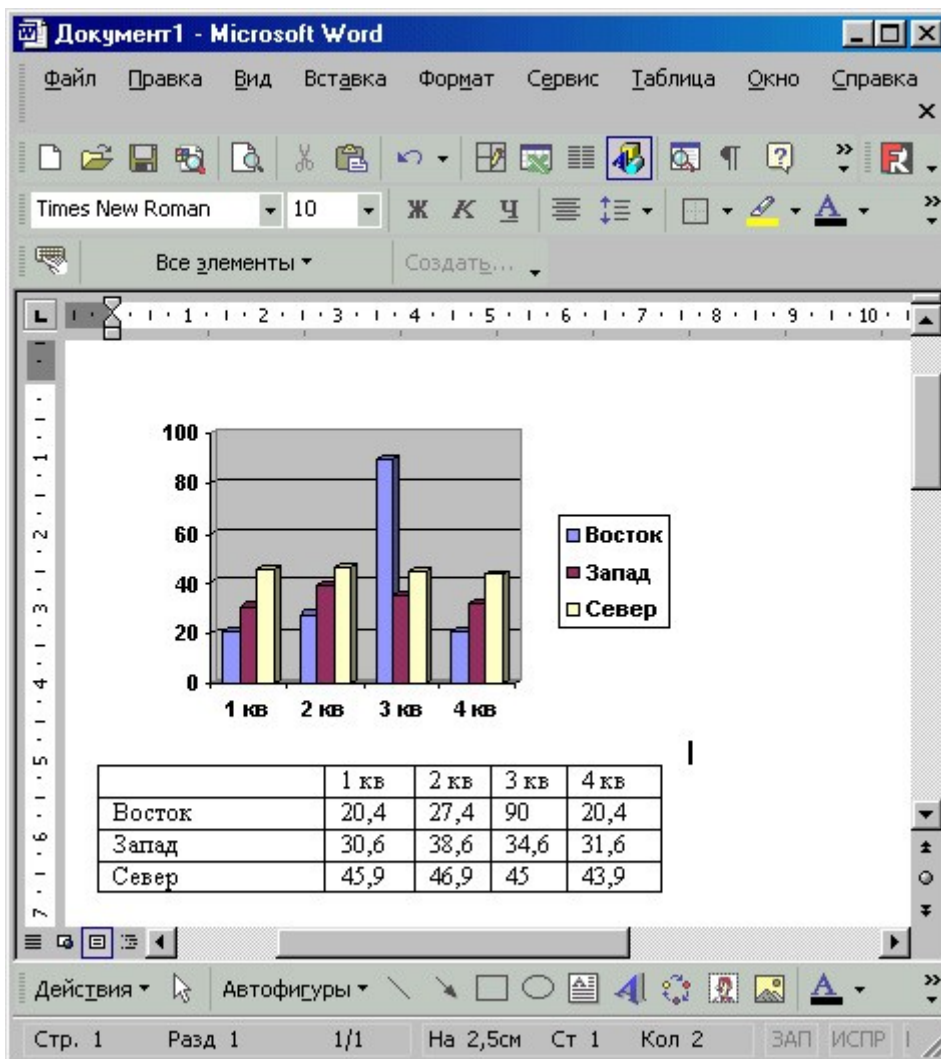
Документ1 - Microsoft Word

Файл Правка Вид Вставка Формат Сервис Таблица Окно Справка

Times New Roman 10 Ж К Ч

Все элементы ▾ Создать...

1 2 3 4 5 6 7 8 9 10

100
80
60
40
20
0

1 кв 2 кв 3 кв 4 кв

Восток
Запад
Север

| | 1 кв | 2 кв | 3 кв | 4 кв |
|---|---|---|---|---|
| Восток | 20,4 | 27,4 | 90 | 20,4 |
| Запад | 30,6 | 38,6 | 34,6 | 31,6 |
| Север | 45,9 | 46,9 | 45 | 43,9 |

Действия ▾ Автофигуры ▾

Стр. 1 Разд 1 1/1 На 2,5см Ст 1 Кол 2 ЗАП ИСПР